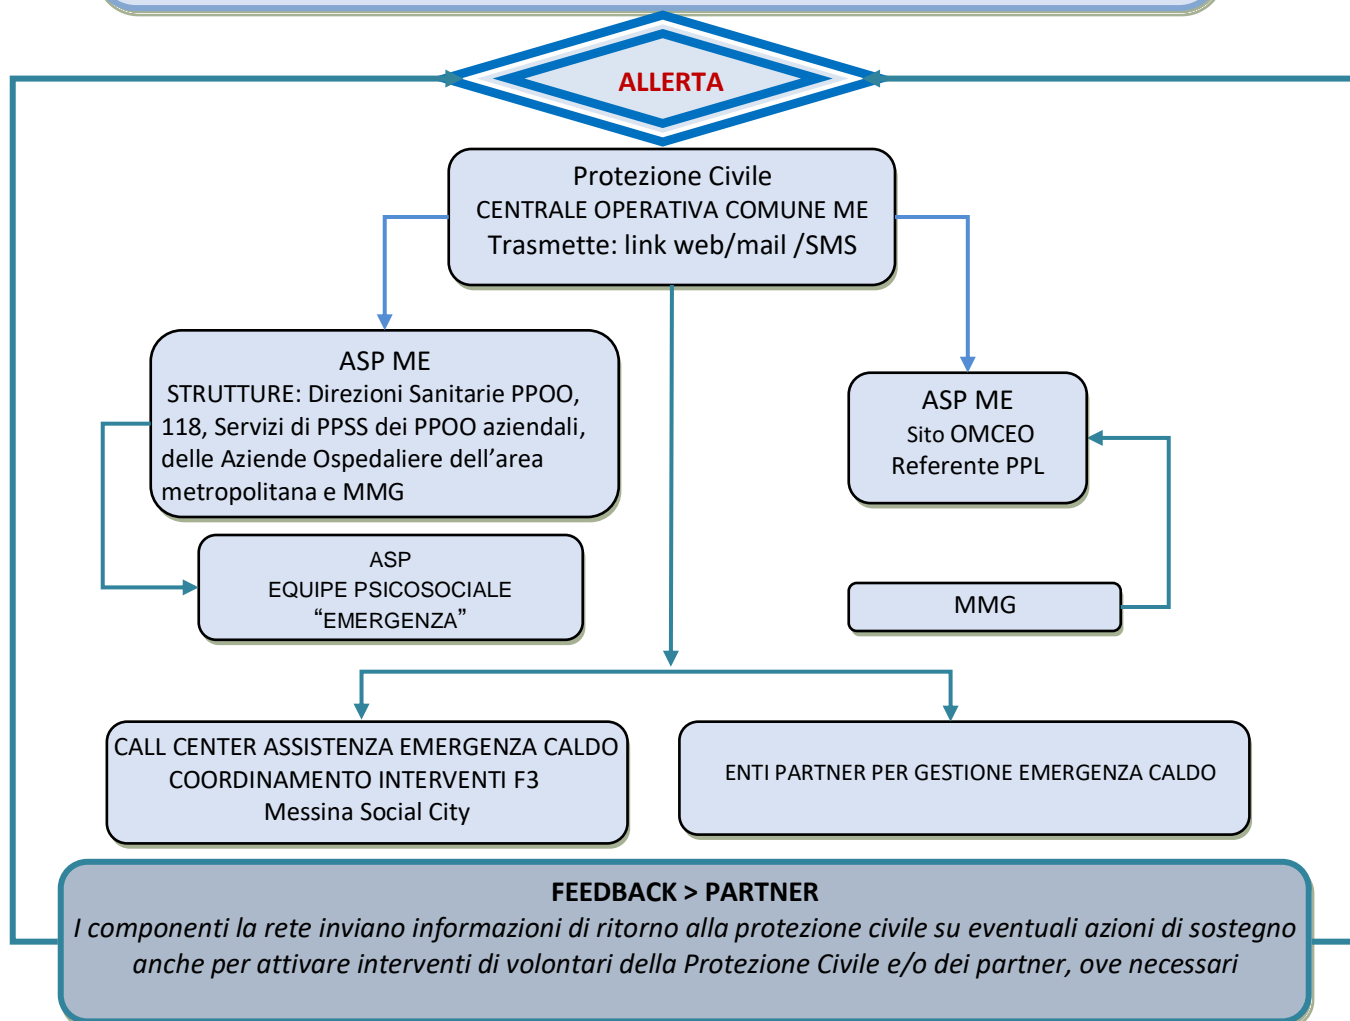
ALLERTA

Protezione Civile
CENTRALE OPERATIVA COMUNE ME
Trasmette: link web/mail /SMS

ASP ME
STRUTTURE: Direzioni Sanitarie PPOO, 118, Servizi di PPSS dei PPOO aziendali, delle Aziende Ospedaliere dell'area metropolitana e MMG

ASP
EQUIPE PSICOSOCIALE
"EMERGENZA"

ASP ME
Sito OMCEO
Referente PPL

MMG

CALL CENTER ASSISTENZA EMERGENZA CALDO
COORDINAMENTO INTERVENTI F3
Messina Social City

ENTI PARTNER PER GESTIONE EMERGENZA CALDO

FEEDBACK > PARTNER
I componenti la rete inviano informazioni di ritorno alla protezione civile su eventuali azioni di sostegno anche per attivare interventi di volontari della Protezione Civile e/o dei partner, ove necessari